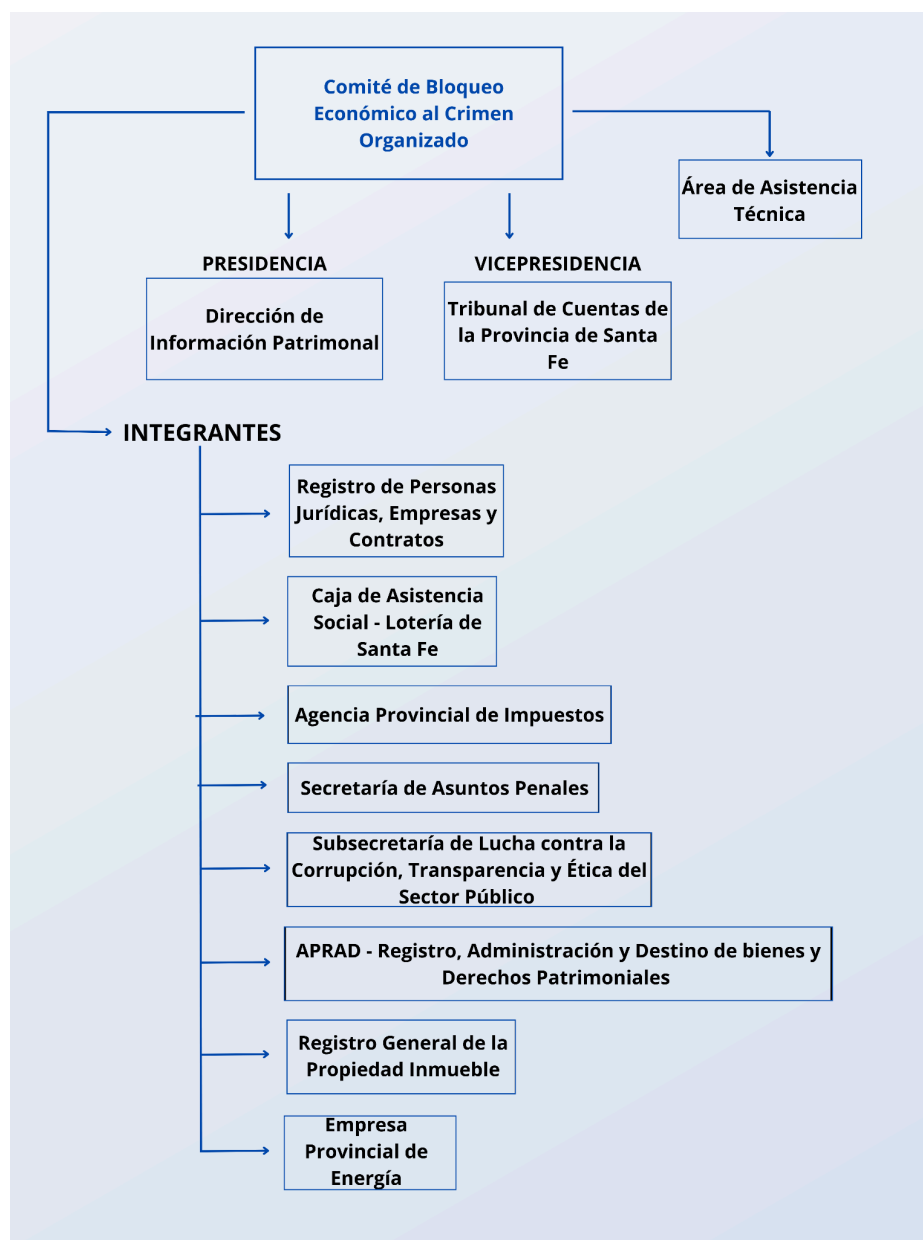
Comité de Bloqueo Económico al Crimen Organizado

Área de Asistencia Técnica

PRESIDENCIA

Dirección de Información Patrimonal

VICEPRESIDENCIA

Tribunal de Cuentas de la Provincia de Santa Fe

INTEGRANTES

Registro de Personas Jurídicas, Empresas y Contratos

Caja de Asistencia Social - Lotería de Santa Fe

Agencia Provincial de Impuestos

Secretaría de Asuntos Penales

Subsecretaría de Lucha contra la Corrupción, Transparencia y Ética del Sector Público

APRAD - Registro, Administración y Destino de bienes y Derechos Patrimoniales

Registro General de la Propiedad Inmueble

Empresa Provincial de Energía